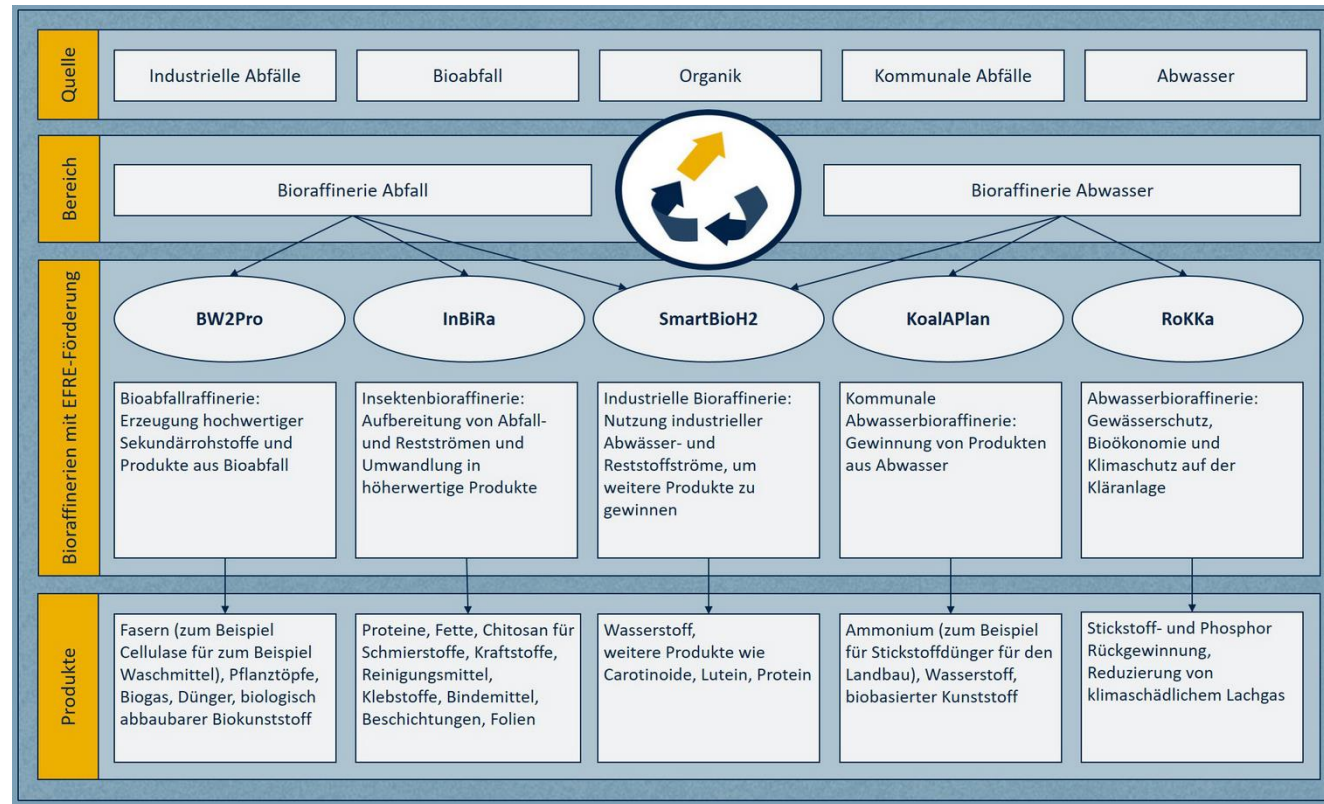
Quelle

Industrielle Abfälle

Bioabfall

Organik

Kommunale Abfälle

Abwasser

Bereich

Bioraffinerie Abfall

Bioraffinerie Abwasser

Bioraffinerien mit EFRE-Förderung

BW2Pro

InBiRa

SmartBioH2

KoalAPlan

RoKKa

Bioabfallraffinerie: Erzeugung hochwertiger Sekundärrohstoffe und Produkte aus Bioabfall

Insektenbioraffinerie: Aufbereitung von Abfall- und Restströmen und Umwandlung in höherwertige Produkte

Industrielle Bioraffinerie: Nutzung industrieller Abwässer- und Reststoffströme, um weitere Produkte zu gewinnen

Kommunale Abwasserbioraffinerie: Gewinnung von Produkten aus Abwasser

Abwasserbioraffinerie: Gewässerschutz, Bioökonomie und Klimaschutz auf der Kläranlage

Produkte

Fasern (zum Beispiel Cellulase für zum Beispiel Waschmittel), Pflanztöpfe, Biogas, Dünger, biologisch abbaubarer Biokunststoff

Proteine, Fette, Chitosan für Schmierstoffe, Kraftstoffe, Reinigungsmittel, Klebstoffe, Bindemittel, Beschichtungen, Folien

Wasserstoff, weitere Produkte wie Carotinoide, Lutein, Protein

Ammonium (zum Beispiel für Stickstoffdünger für den Landbau), Wasserstoff, biobasierter Kunststoff

Stickstoff- und Phosphor Rückgewinnung, Reduzierung von klimaschädlichem Lachgas